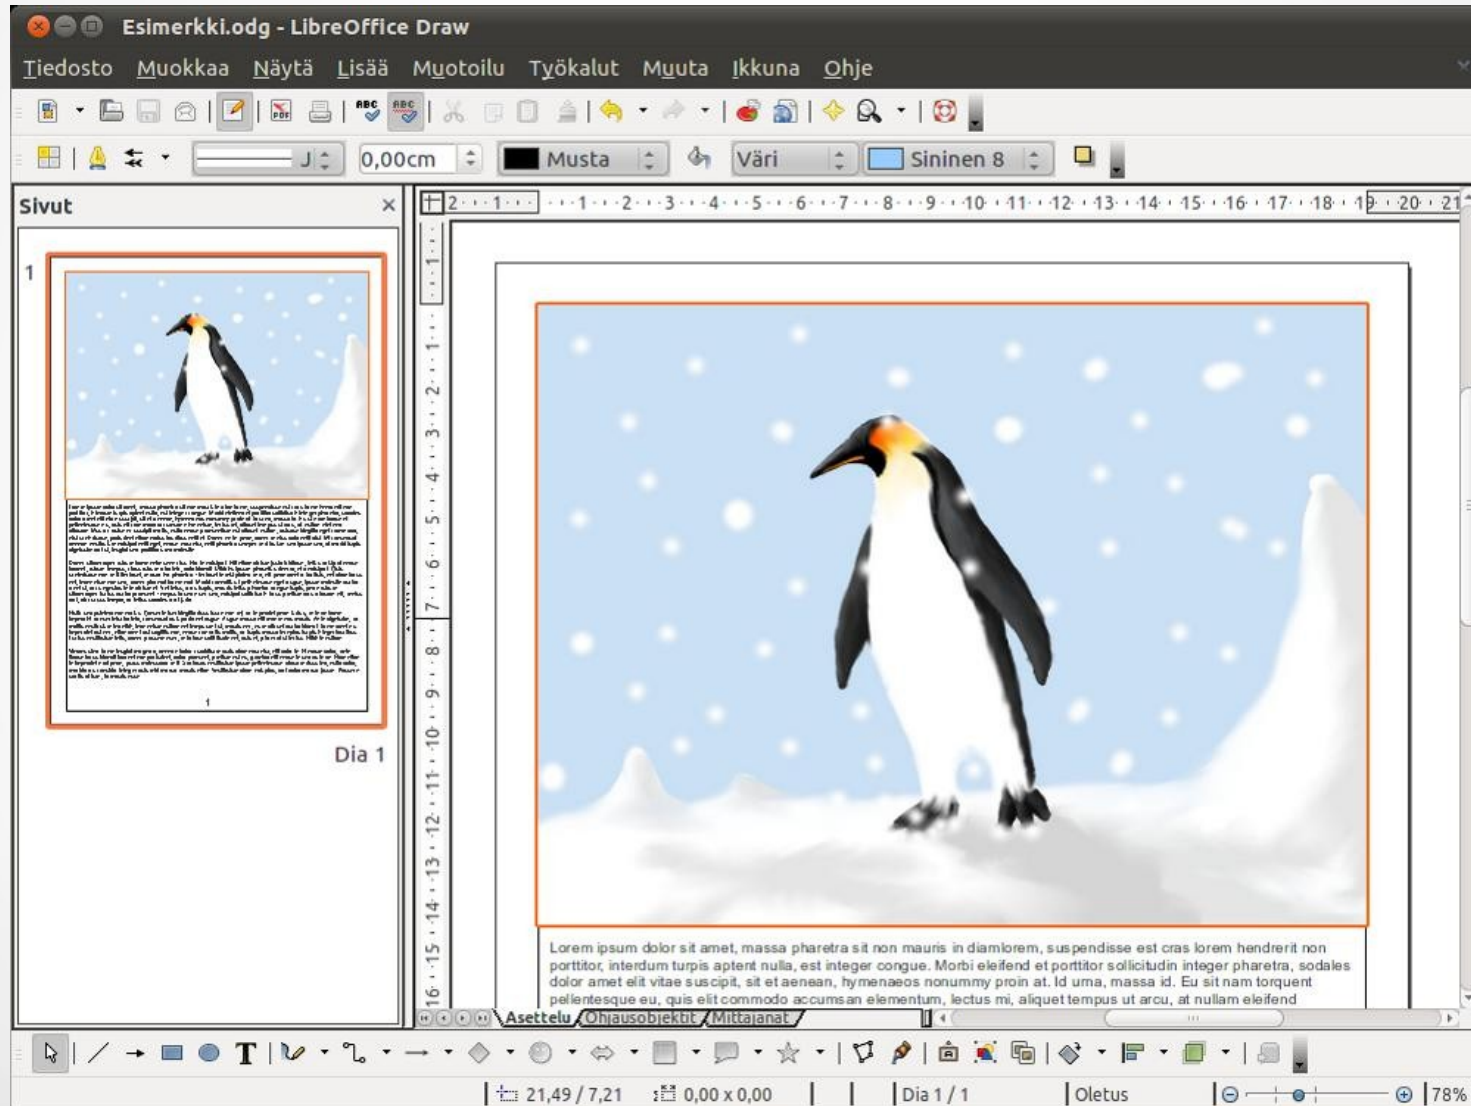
Esimerkki.odg - LibreOffice Draw

Tiedosto Muokkaa Näytä Lisää Muotoilu Työkalut Muuta Ikkuna Ohje

0,00cm Musta Väri Sininen 8

Sivut

1

Dia 1

Lorem ipsum dolor sit amet, massa pharetra sit non mauris in diamlorem, suspendisse est cras lorem hendrerit non porttitor, interdum turpis aptent nulla, est integer congue. Morbi eleifend et porttitor sollicitudin integer pharetra, sodales dolor amet elit vitae suscipit, sit et aenean, hymenaeos nonummy proin at. Id urna, massa id. Eu sit nam torquent pellentesque eu, quis elit commodo accumsan elementum, lectus mi, aliquet tempus ut arcu, at nullam eleifend

Asettelu Ohjausobjektit Mittajanat

21,49 / 7,21 0,00 x 0,00 Dia 1 / 1 Oletus 78%